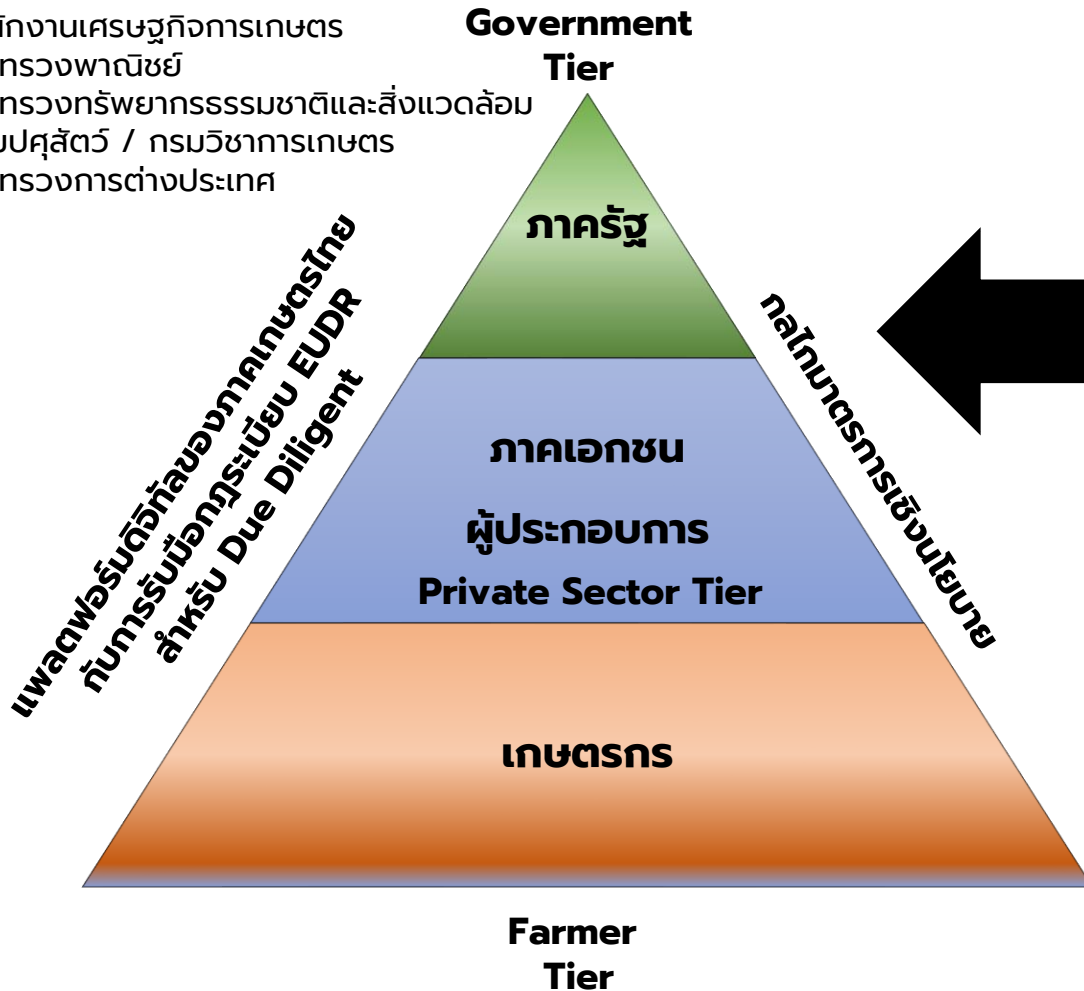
ักงานเศรษฐกิจการเกษตร
ทรวงพาณิชย์
ทรวงทรัพยากรธรรมชาติและสิ่งแวดล้อม
มปศุสัตว์ / กรมวิชาการเกษตร
ทรวงการต่างประเทศ

Government Tier

ภาครัฐ

ภาคเอกชน

ผู้ประกอบการ

Private Sector Tier

เกษตรกร

Farmer Tier

แพลตฟอร์มดิจิทัลของภาคเกษตรไทย กับการรับมือกฎระเบียบ EUDR สำหรับ Due Diligent

กลไกมาตรการเชิงนโยบาย